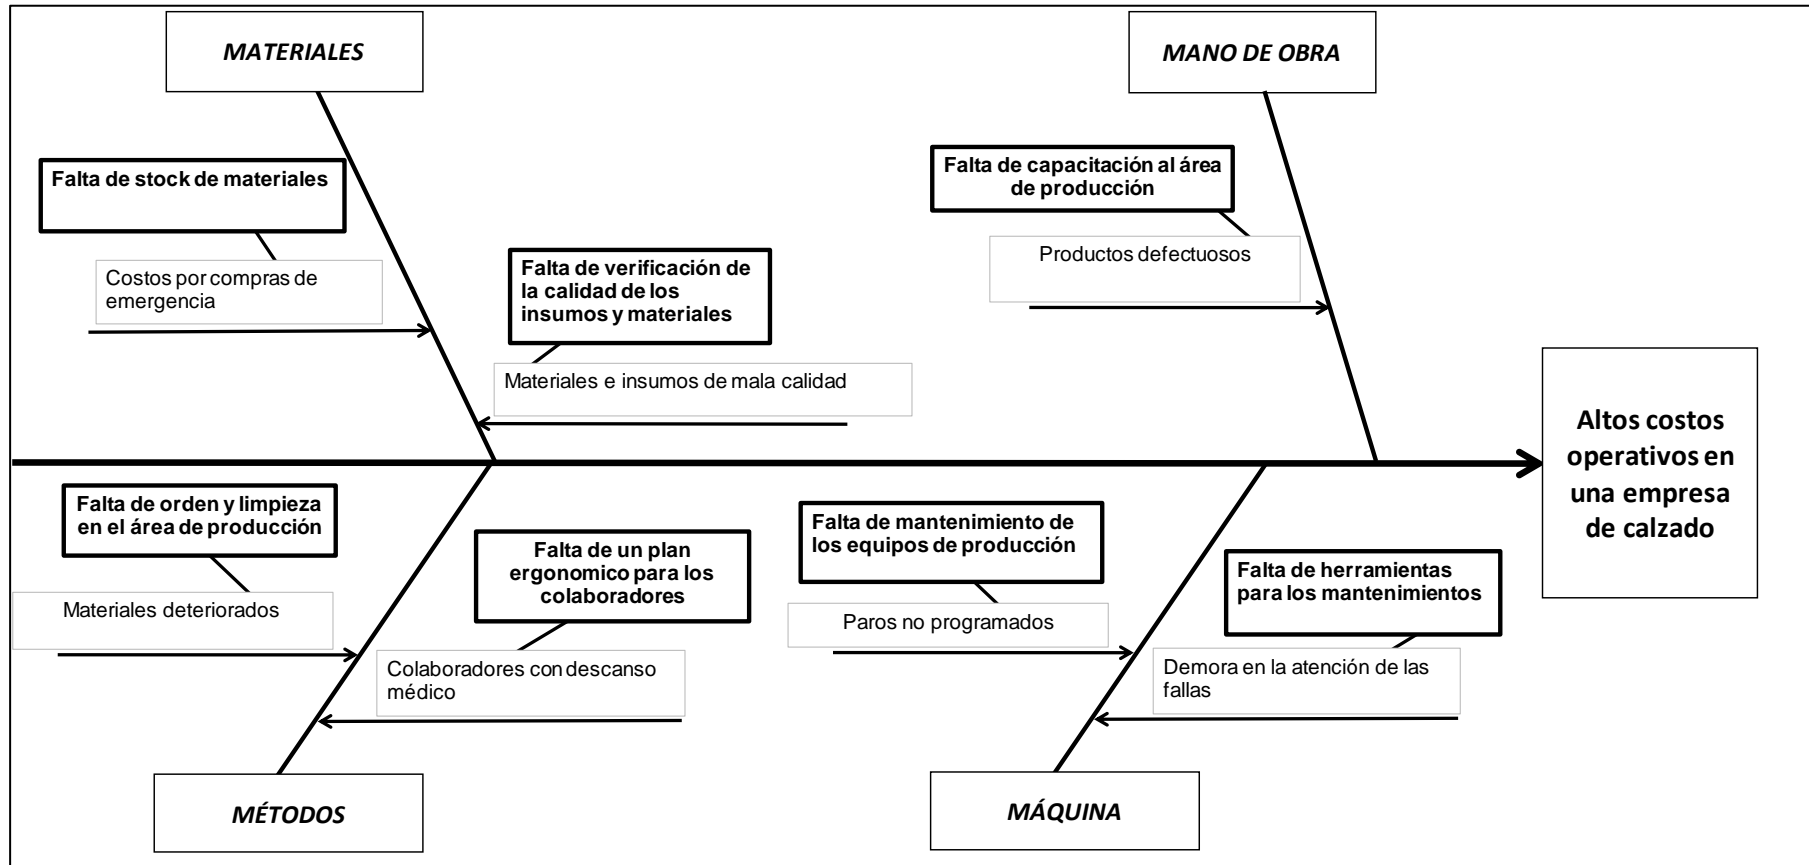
MATERIALES

MANO DE OBRA

Falta de stock de materiales

Costos por compras de emergencia

Falta de verificación de la calidad de los insumos y materiales

Materiales e insumos de mala calidad

Falta de capacitación al área de producción

Productos defectuosos

Altos costos operativos en una empresa de calzado

Falta de orden y limpieza en el área de producción

Materiales deteriorados

Falta de un plan ergonomico para los colaboradores

Colaboradores con descanso médico

Falta de mantenimiento de los equipos de producción

Paros no programados

Falta de herramientas para los mantenimientos

Demora en la atención de las fallas

MÉTODOS

MÁQUINA